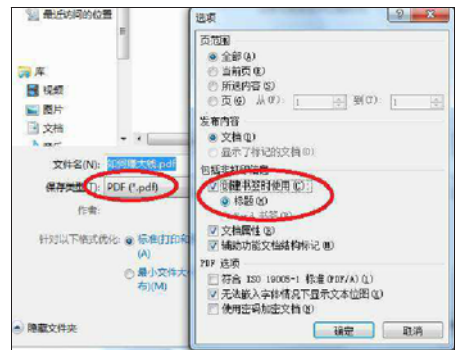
最近访问的位置

库
视频
图片
文档
音乐

文件名(N): 如何降大纲.pdf
保存类型(T): PDF (*.pdf)
作者:

针对以下格式优化: 标准(打印和联机发布)(A)
最小文件大小(联机发布)(M)

隐藏文件夹

选项
页范围
全部(A)
当前页(E)
所选内容(S)
页(G) 从(F): 1 到(T): 1
发布内容
文档(D)
显示了标记的文档(O)
包括非打印信息
创建书签时使用(C):
标题(H)
Word 书签(B)
文档属性(I)
辅助功能文档结构标记(M)
PDF 选项
符合 ISO 19005-1 标准(PDF/A)(1)
无法嵌入字体情况下显示文本位图(X)
使用密码加密文档(E)
确定 取消